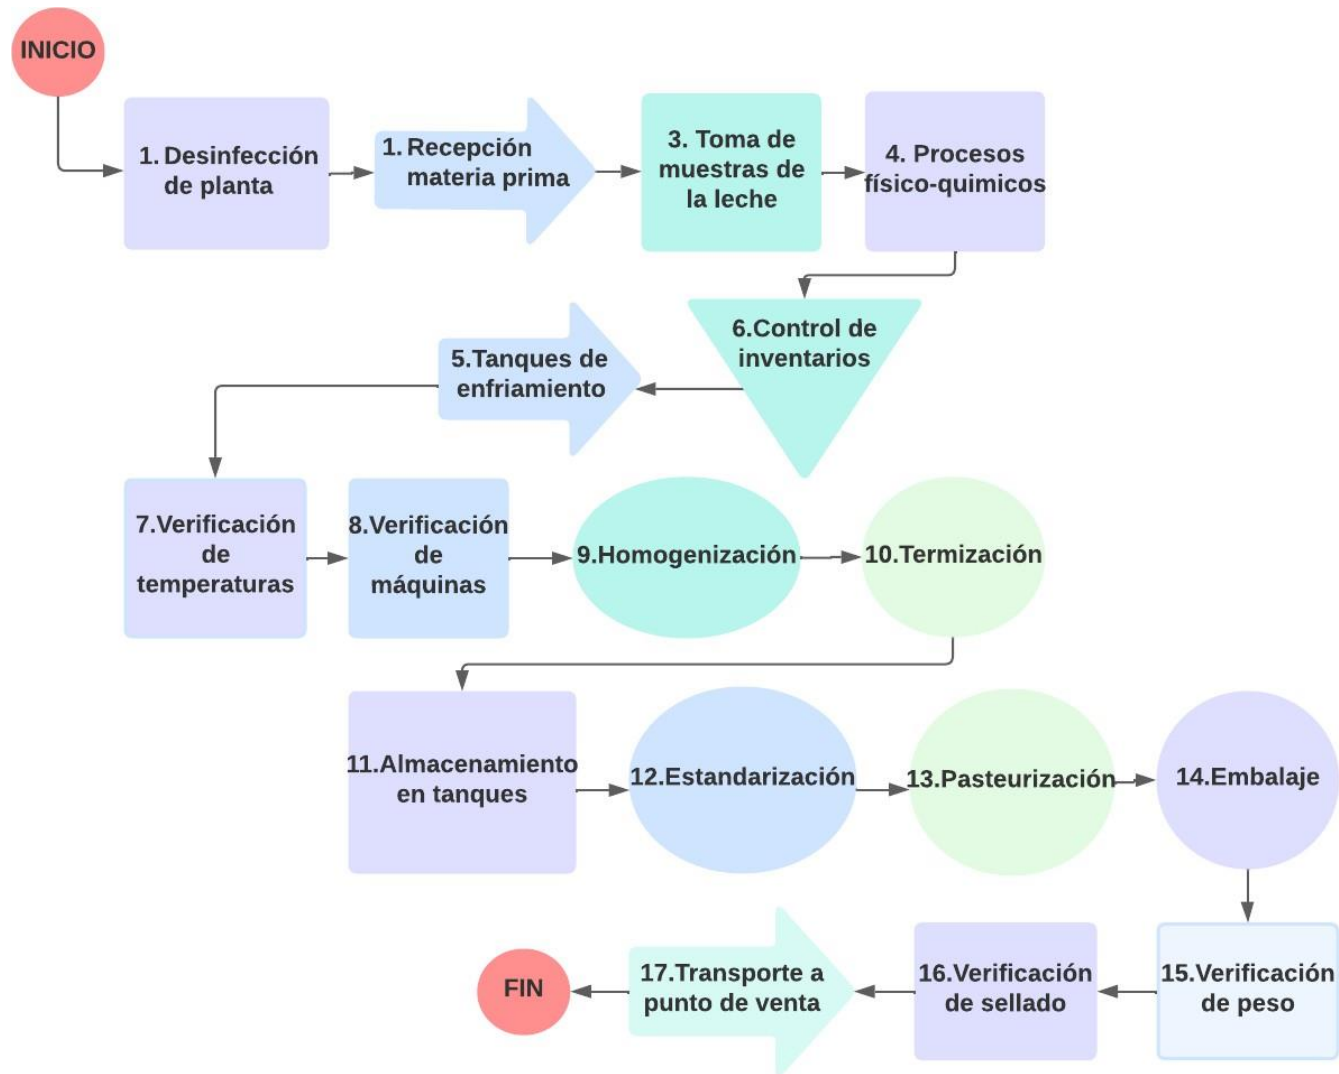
INICIO

1. Desinfección de planta

1. Recepción materia prima

3. Toma de muestras de la leche

4. Procesos físico-quimicos

6.Control de inventarios

5.Tanques de enfriamiento

7.Verificación de temperaturas

8.Verificación de máquinas

9.Homogenización

10.Termización

11.Almacenamiento en tanques

12.Estandarización

13.Pasteurización

14.Embalaje

15.Verificación de peso

16.Verificación de sellado

17.Transporte a punto de venta

FIN